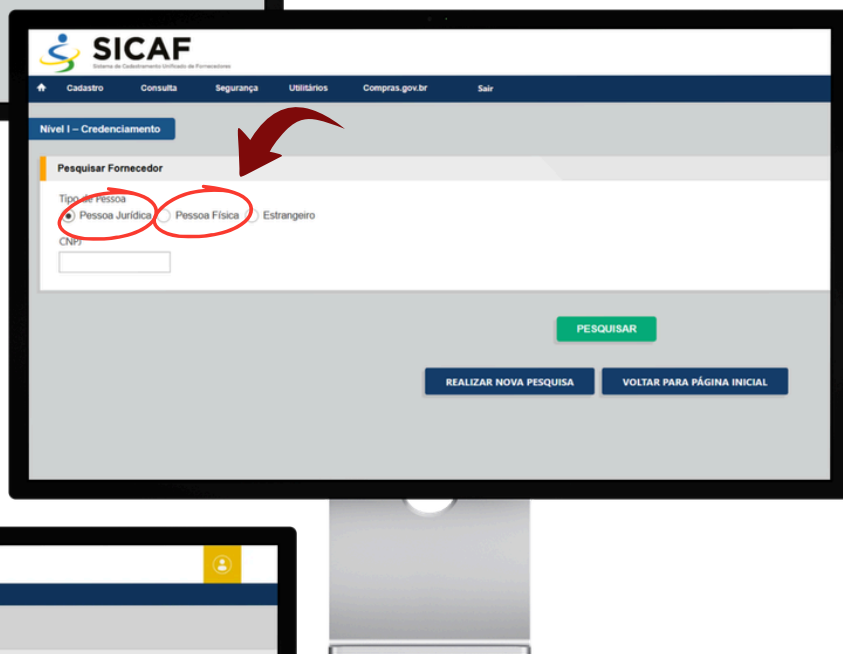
SICAF
Sistema de Cadastramento Unificado de Fornecedores

Cadastro Consulta Segurança Utilitários Compras.gov.br Sair

Nível I – Credenciamento

Pesquisar Fornecedor

Tipo de Pessoa
Pessoa Jurídica Pessoa Física Estrangeiro

CNPJ

PESQUISAR

REALIZAR NOVA PESQUISA VOLTAR PARA PÁGINA INICIAL